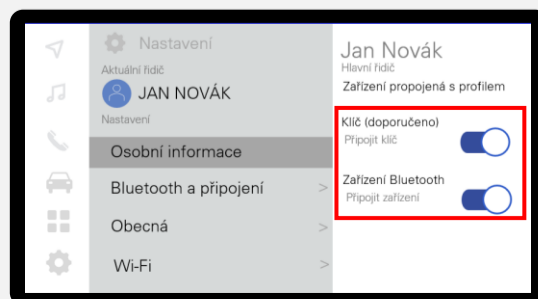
Nastavení
Aktuální řidič
JAN NOVÁK
Nastavení
Osobní informace
Bluetooth a připojení >
Obecná >
Wi-Fi >

Jan Novák
Hlavní řidič
Zařízení propojená s profilem
Klíč (doporučeno)
Připojit klíč
Zařízení Bluetooth
Připojit zařízení